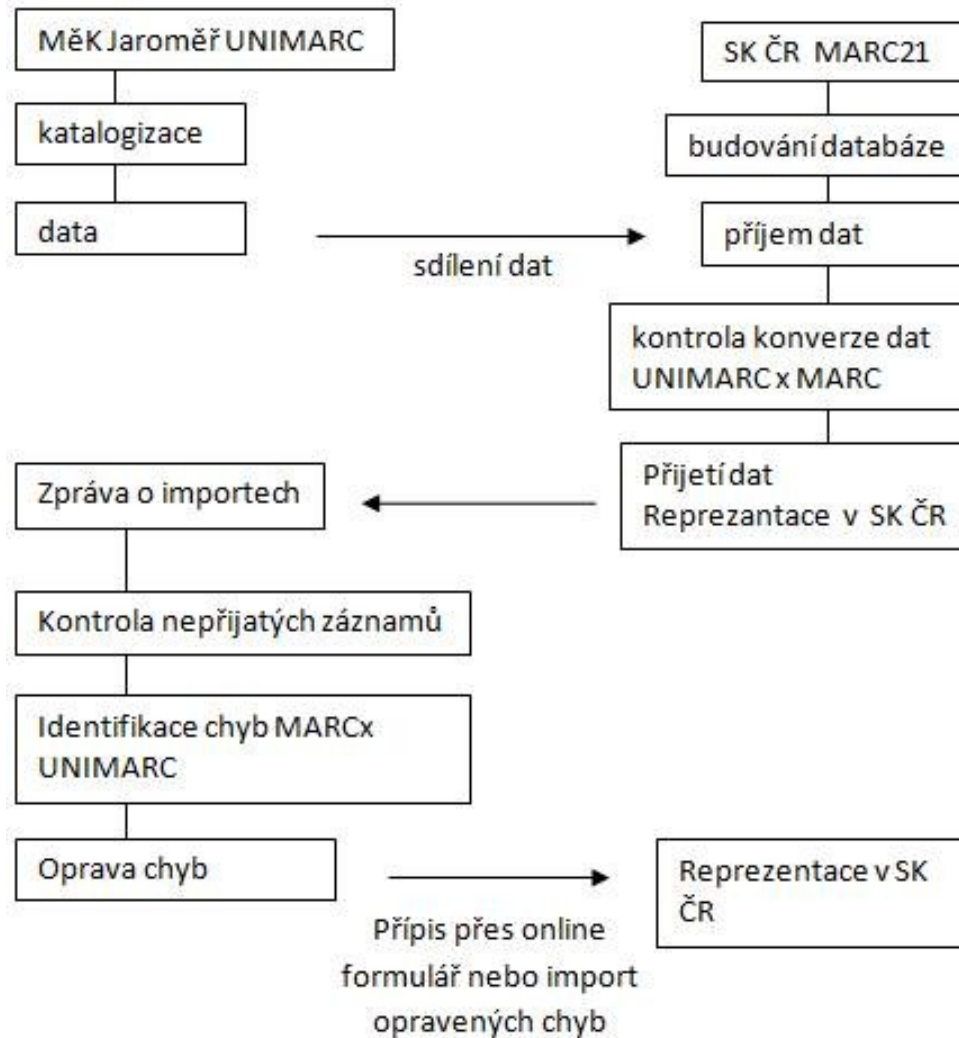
MěK Jaroměř UNIMARC

katalogizace

data

sdílení dat

SK ČR MARC21

budování databáze

příjem dat

kontrola konverze dat UNIMARC x MARC

Přijetí dat Reprezantace v SK ČR

Zpráva o importech

Kontrola nepřijatých záznamů

Identifikace chyb MARCx UNIMARC

Oprava chyb

Přípis přes online formulář nebo import opravených chyb

Reprezentace v SK ČR